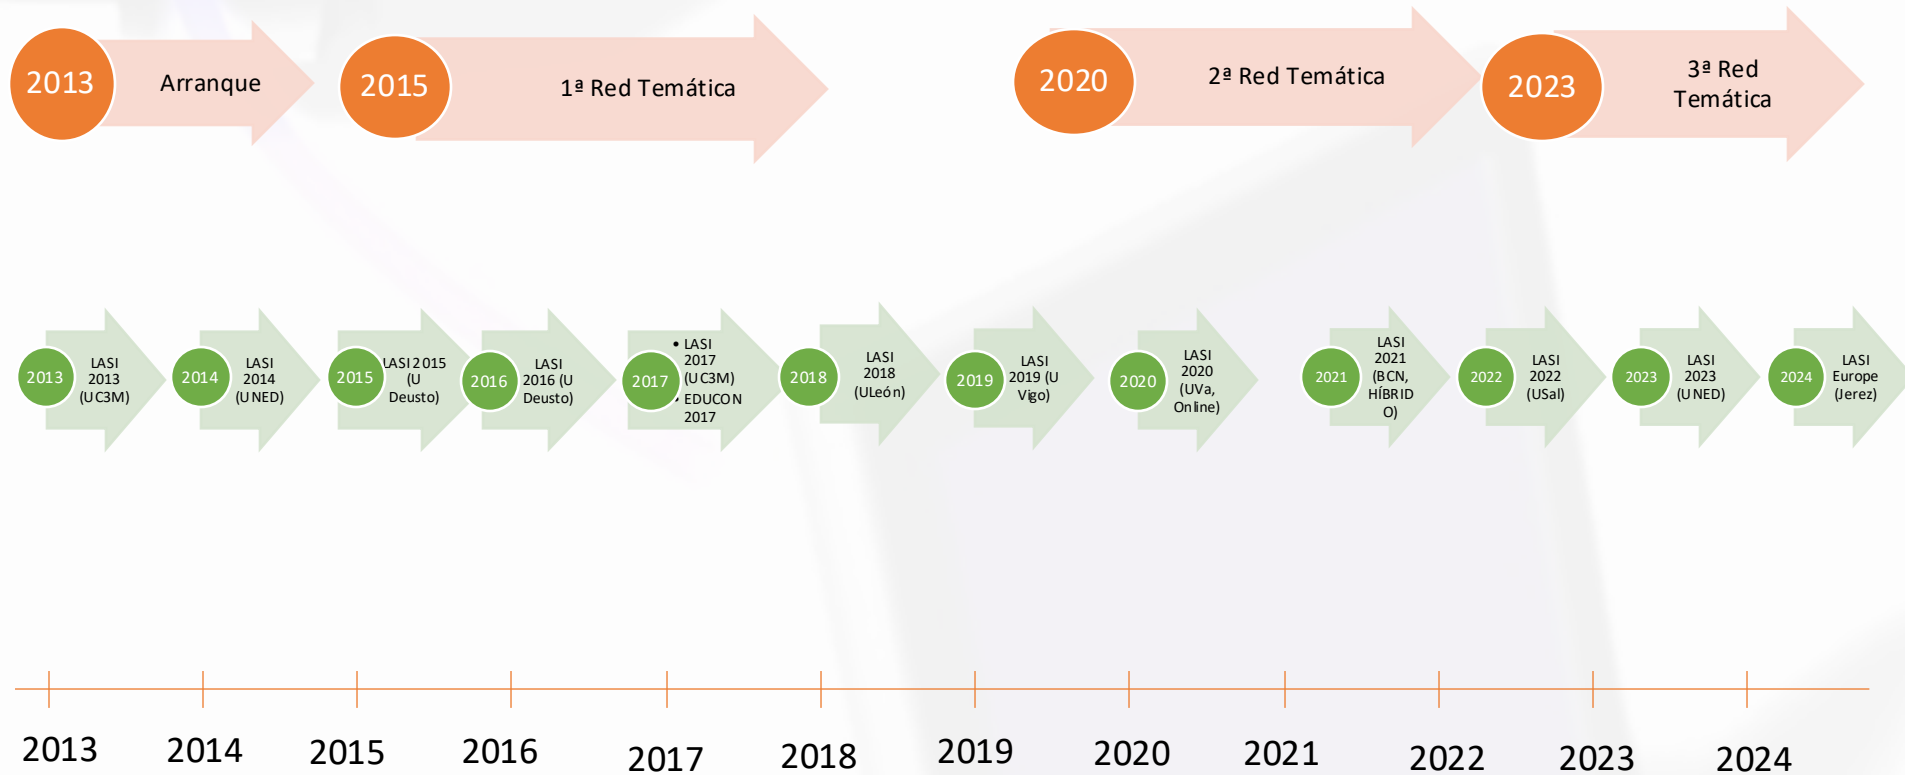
2013 Arranque

2015 1ª Red Temática

2020 2ª Red Temática

2023 3ª Red Temática

2013 LASI 2013 (UC3M)

2014 LASI 2014 (UNED)

2015 LASI 2015 (U Deusto)

2016 LASI 2016 (U Deusto)

2017
• LASI 2017 (UC3M)
• EDUCON 2017

2018 LASI 2018 (ULeón)

2019 LASI 2019 (U Vigo)

2020 LASI 2020 (UVa, Online)

2021 LASI 2021 (BCN, HÍBRIDO)

2022 LASI 2022 (USal)

2023 LASI 2023 (UNED)

2024 LASI Europe (Jerez)

2013 2014 2015 2016 2017 2018 2019 2020 2021 2022 2023 2024